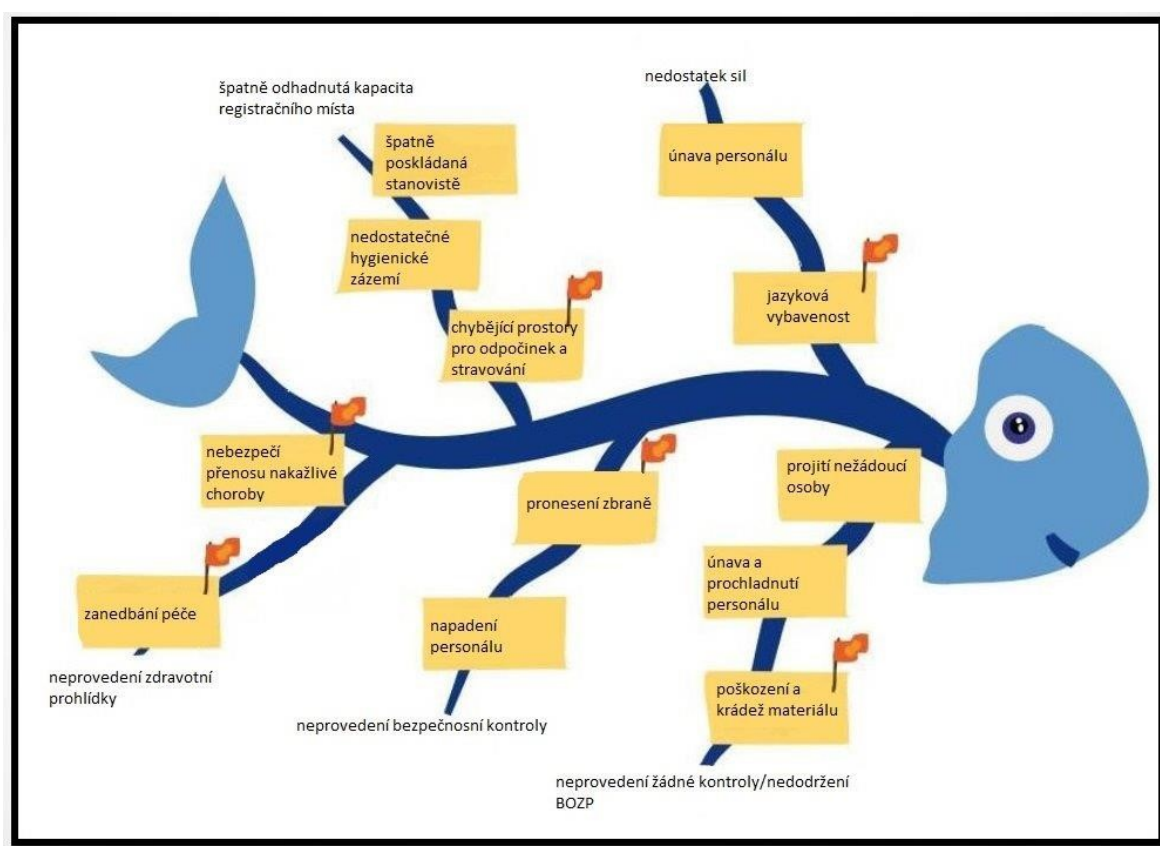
špatně odhadnutá kapacita registračního místa

špatně poskládaná stanoviště

nedostatečné hygienické zázemí

chybějící prostory pro odpočinek a stravování

nedostatek sil

únava personálu

jazyková vybavenost

nebezpečí přenosu nakažlivé choroby

zanedbání péče

neprovedení zdravotní prohlídky

pronesení zbraně

napadení personálu

neprovedení bezpečnosní kontroly

projití nežádoucí osoby

únava a prochladnutí personálu

poškození a krádež materiálu

neprovedení žádné kontroly/nedodržení BOZP